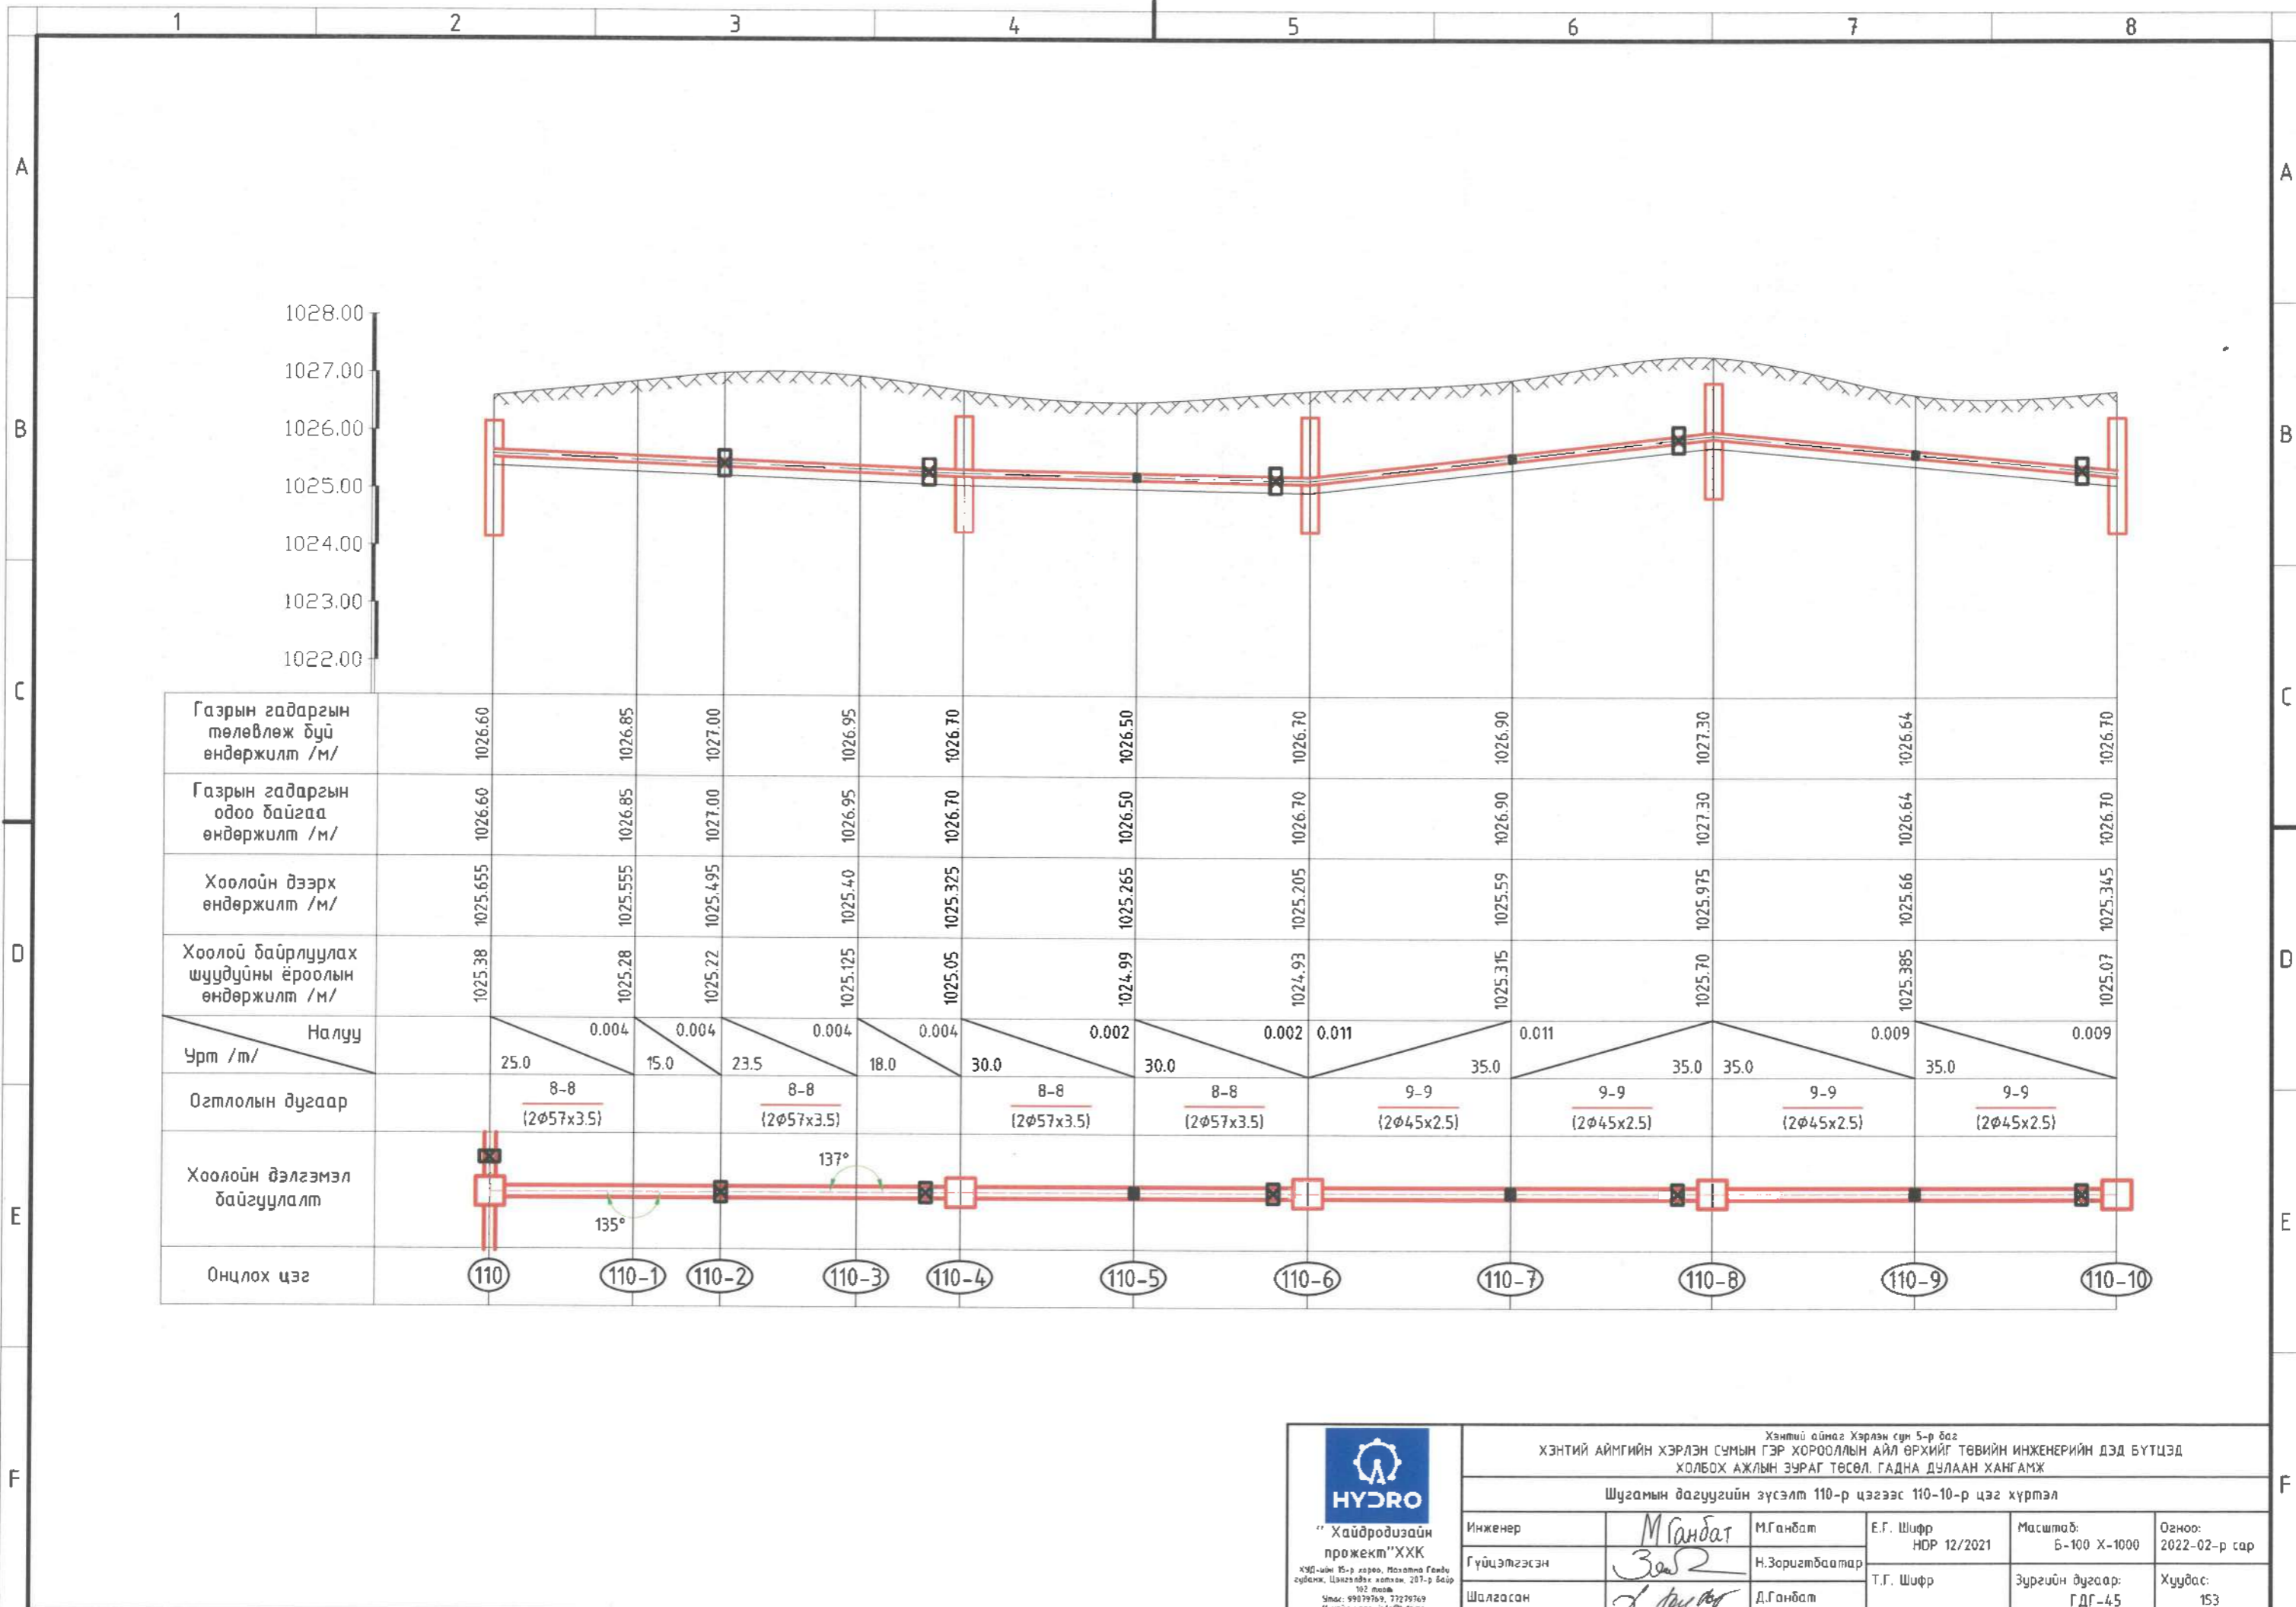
1 2 3 4 5 6 7 8

A B C D E F

1028.00
1027.00
1026.00
1025.00
1024.00
1023.00
1022.00

| Газрын гадаргын төлөвлөх буй өндөржилт /м/ | 1026.60 | 1026.85 | 1027.00 | 1026.95 | 1026.70 | 1026.50 | 1026.70 | 1026.90 | 1027.30 | 1026.64 | 1026.70 |
|---|---|---|---|---|---|---|---|---|---|---|---|
| Газрын гадаргын одоо байгаа өндөржилт /м/ | 1026.60 | 1026.85 | 1027.00 | 1026.95 | 1026.70 | 1026.50 | 1026.70 | 1026.90 | 1027.30 | 1026.64 | 1026.70 |
| Хоолойн дээрх өндөржилт /м/ | 1025.655 | 1025.555 | 1025.495 | 1025.40 | 1025.325 | 1025.265 | 1025.205 | 1025.59 | 1025.975 | 1025.66 | 1025.345 |
| Хоолой байрлуулах шуудуйны ёроолын өндөржилт /м/ | 1025.38 | 1025.28 | 1025.22 | 1025.125 | 1025.05 | 1024.99 | 1024.93 | 1025.315 | 1025.70 | 1025.385 | 1025.07 |

Налуу / Урт /м/: 0.004 25.0; 0.004 15.0; 0.004 23.5; 0.004 18.0; 0.002 30.0; 0.002 30.0; 0.011 35.0; 0.011 35.0; 0.009 35.0; 0.009 35.0

Огтлолын дугаар: 8-8 (2ø57x3.5); 8-8 (2ø57x3.5); 8-8 (2ø57x3.5); 8-8 (2ø57x3.5); 9-9 (2ø45x2.5); 9-9 (2ø45x2.5); 9-9 (2ø45x2.5); 9-9 (2ø45x2.5)

Хоолойн дэлгэмэл байгуулалт: 137° 135°

Онцлох цэг: 110 110-1 110-2 110-3 110-4 110-5 110-6 110-7 110-8 110-9 110-10

HYDRO
" Хайдродизайн прожект"ХХК
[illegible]

Хэнтий аймаг Хэрлэн сум 5-р баг
ХЭНТИЙ АЙМГИЙН ХЭРЛЭН СУМЫН ГЭР ХОРООЛЛЫН АЙЛ ӨРХИЙГ ТӨВИЙН ИНЖЕНЕРИЙН ДЭД БҮТЦЭД ХОЛБОХ АЖЛЫН ЗУРАГ ТӨСӨЛ. ГАДНА ДУЛААН ХАНГАМЖ
Шугамын дагуугийн зүсэлт 110-р цэгээс 110-10-р цэг хүртэл

| Инженер | М Гандбат | М.Гандбат | Е.Г. Шифр НОР 12/2021 | Масштаб: Б-100 Х-1000 | Огноо: 2022-02-р сар |
|---|---|---|---|---|---|
| Гүйцэтгэсэн | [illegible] | Н.Зоригтбаатар | Т.Г. Шифр | Зургийн дугаар: ГДГ-45 | Хуудас: 153 |
| Шалгасан | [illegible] | Д.Гандбат | | | |